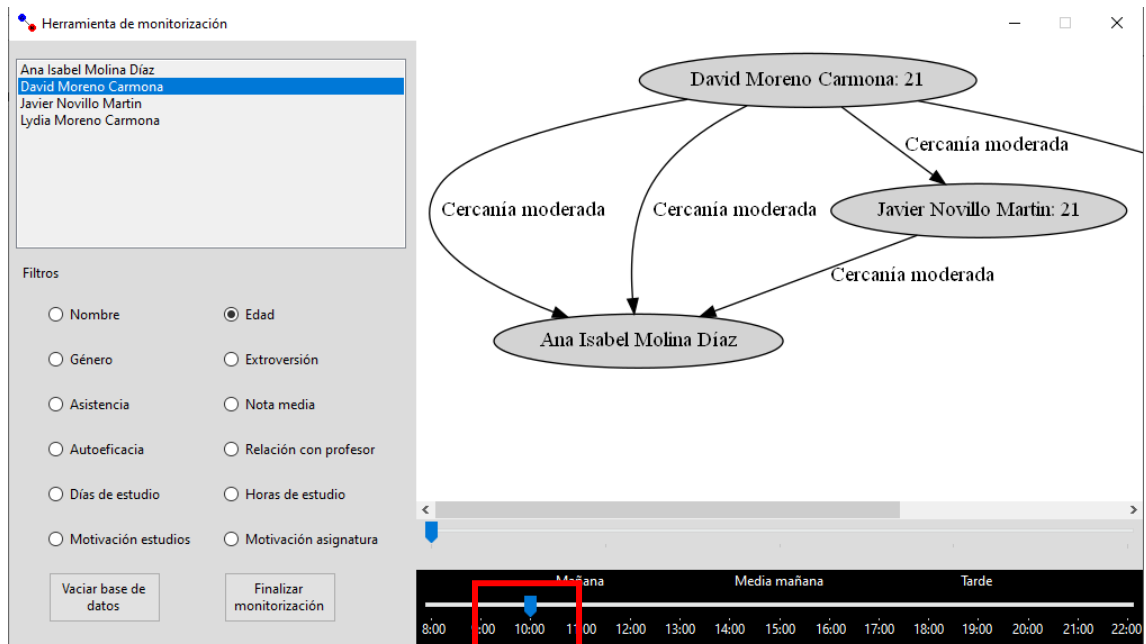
Herramienta de monitorización

Ana Isabel Molina Díaz
David Moreno Carmona
Javier Novillo Martin
Lydia Moreno Carmona

Filtros

Nombre
Edad
Género
Extroversión
Asistencia
Nota media
Autoeficacia
Relación con profesor
Días de estudio
Horas de estudio
Motivación estudios
Motivación asignatura

Vaciar base de datos
Finalizar monitorización

David Moreno Carmona: 21
Cercanía moderada
Cercanía moderada
Cercanía moderada
Javier Novillo Martin: 21
Cercanía moderada
Ana Isabel Molina Díaz

Mañana
Media mañana
Tarde

8:00 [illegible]:00 10:00 1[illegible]:00 12:00 13:00 14:00 15:00 16:00 17:00 18:00 19:00 20:00 21:00 22:00